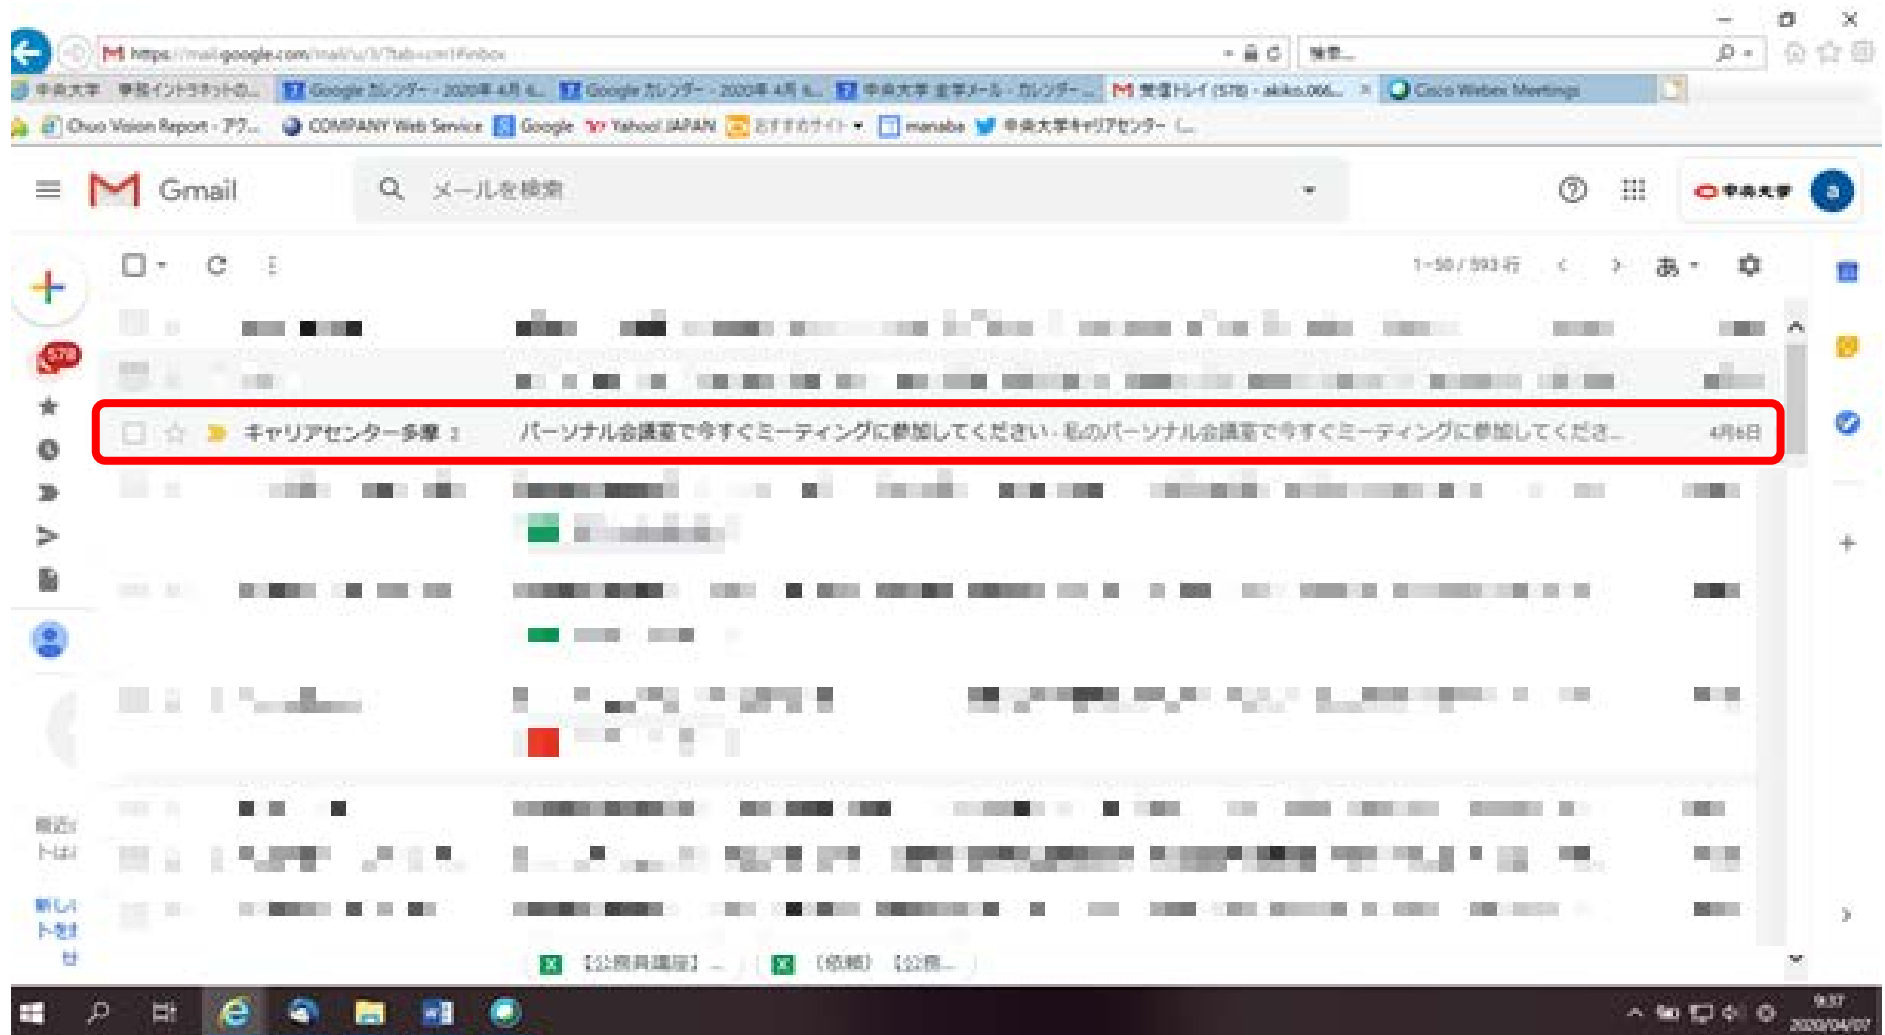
https://mail.google.com/mail/u/0/?tab=cm#inbox

検索...

中央大学 学報イントラネットの... | Google カレンダー - 2020年4月 4... | Google カレンダー - 2020年4月 4... | 中央大学 全学メール - カレンダー... | 受信トレイ (578) - akiko.066... | Cisco Webex Meetings

Chuo Vision Report - アク... | COMPANY Web Service | Google | Yahoo! JAPAN | おすすめサイト | manaba | 中央大学キャリアセンター

Gmail

メールを検索

中央大学

1-50 / 593 行

あ

578

キャリアセンター多摩 2 パーソナル会議室で今すぐミーティングに参加してください - 私のパーソナル会議室で今すぐミーティングに参加してくださ... 4月6日

最近 トはい

新しい トを け

【公務員講座】...

（依頼）【公務...

9:37
2020/04/07